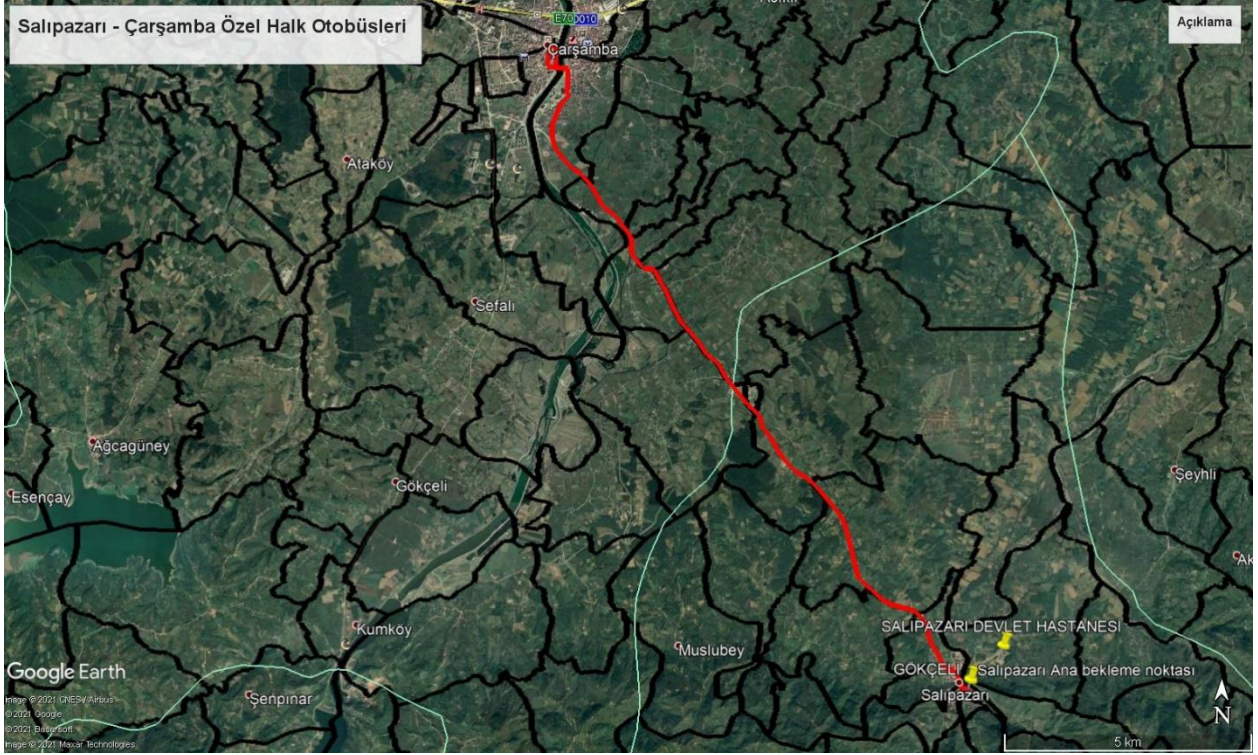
Salıpazarı - Çarşamba Özel Halk Otobüsleri

Açıklama

E70 D010

Çarşamba

Ataköy

Sefalı

Ağcagüney

Esençay

Gökçeli

Kumköy

Şenpınar

Muslubey

Şeyhli

Ak

SALIPAZARI DEVLET HASTANESİ

GÖKÇELİ

Salıpazarı Ana bekleme noktası

Salıpazarı

Google Earth

Image © 2021 CNES / Airbus
© 2021 Google
© 2021 Basarsoft
Image © 2021 Maxar Technologies

5 km

N